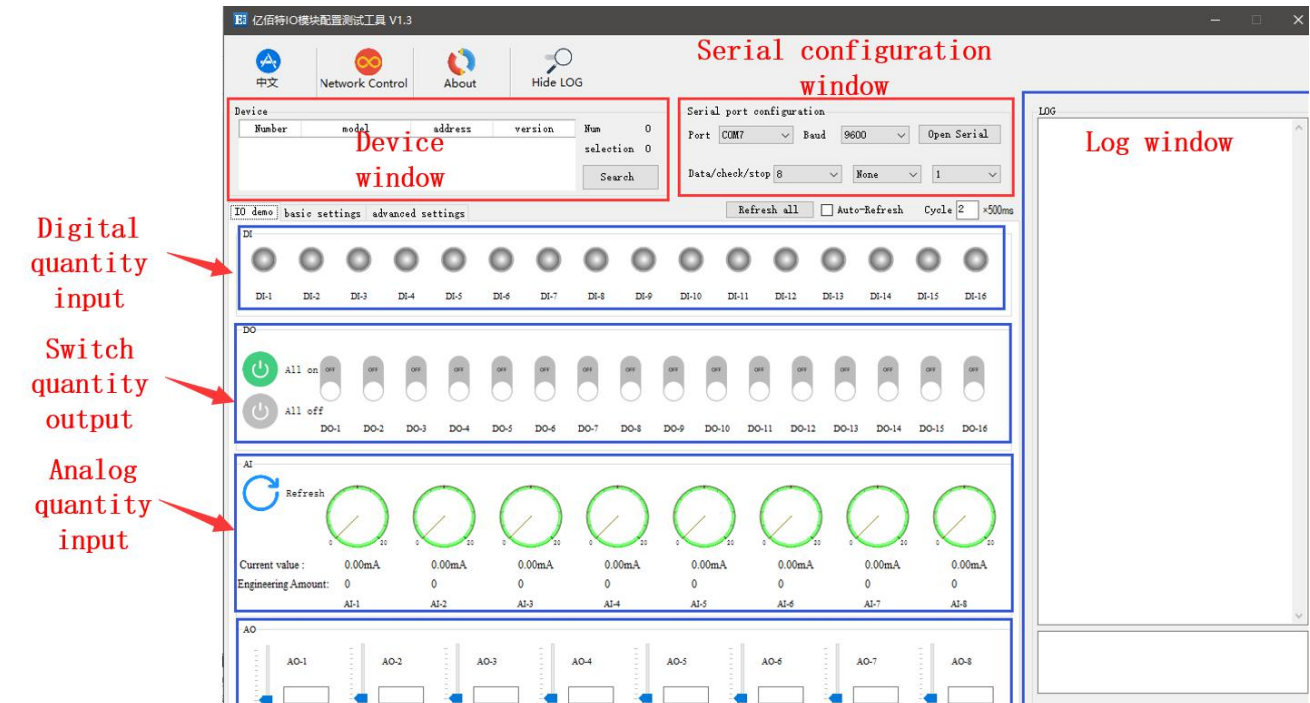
亿佰特IO模块配置测试工具 V1.3

中文
Network Control
About
Hide LOG

Serial configuration window

Device
Number | model | address | version
Num 0
selection 0
Search

Device window

Serial port configuration
Port COM7 Baud 9600 Open Serial
Data/check/stop 8 None 1

LOG

Log window

IO demo | basic settings | advanced settings
Refresh all
Auto-Refresh
Cycle 2 ×500ms

Digital quantity input

DI
DI-1 DI-2 DI-3 DI-4 DI-5 DI-6 DI-7 DI-8 DI-9 DI-10 DI-11 DI-12 DI-13 DI-14 DI-15 DI-16

Switch quantity output

DO
All on
All off
OFF OFF OFF OFF OFF OFF OFF OFF OFF OFF OFF OFF OFF OFF OFF OFF
DO-1 DO-2 DO-3 DO-4 DO-5 DO-6 DO-7 DO-8 DO-9 DO-10 DO-11 DO-12 DO-13 DO-14 DO-15 DO-16

Analog quantity input

AI
Refresh
0 20 0 20 0 20 0 20 0 20 0 20 0 20 0 20
Current value : 0.00mA 0.00mA 0.00mA 0.00mA 0.00mA 0.00mA 0.00mA 0.00mA
Engineering Amount: 0 0 0 0 0 0 0 0
AI-1 AI-2 AI-3 AI-4 AI-5 AI-6 AI-7 AI-8

AO
AO-1 AO-2 AO-3 AO-4 AO-5 AO-6 AO-7 AO-8